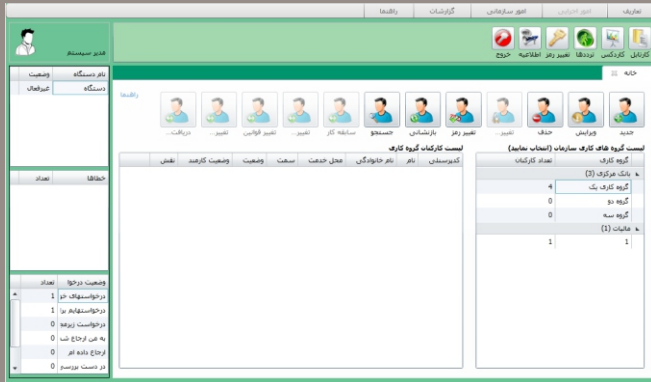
تعاریف | امور اجرایی | امور سازمانی | گزارشات | راهنما

کارتابل | کاردکس | ترددها | تغییر رمز | اطلاعیه | خروج

مدیر سیستم

خانه

راهنما

جدید | ویرایش | حذف | تغییر... | تغییر رمز | بازنشانی | جستجو | سابقه کار | تغییر... | تغییر قوانین | تغییر... | دریافت...

لیست گروه های کاری سازمان (انتخاب نمایید)

| گروه کاری | تعداد کارکنان |
|---|---|
| بانک مرکزی (3) | |
| گروه کاری یک | 4 |
| گروه دو | 0 |
| گروه سه | 0 |
| مالیات (1) | |
| 1 | 1 |

لیست کارکنان گروه کاری

| کدپرسنلی | نام | نام خانوادگی | محل خدمت | سمت | وضعیت | وضعیت کارمند | نقش |
|---|---|---|---|---|---|---|---|

| نام دستگاه | وضعیت |
|---|---|
| دستگاه | غیرفعال |

| خطاها | تعداد |
|---|---|

| وضعیت درخوا | تعداد |
|---|---|
| درخواستهای خو | 1 |
| درخواستهایم برا | 1 |
| درخواست زیرمج | 0 |
| به من ارجاع شد | 0 |
| ارجاع داده ام | 0 |
| در دست بررسی | 0 |